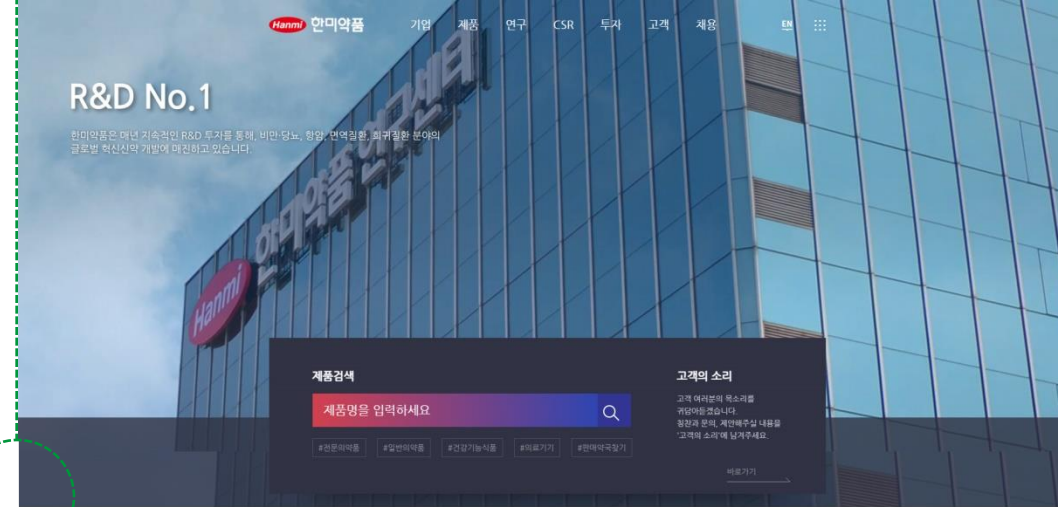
Hanmi 한미약품

기업 제품 연구 CSR 투자 고객 채용

EN

R&D No.1

한미약품은 매년 지속적인 R&D 투자를 통해, 비만·당뇨, 항암, 면역질환, 희귀질환 분야의 글로벌 혁신신약 개발에 매진하고 있습니다.

Hanmi 한미약품 연구센터

제품검색

제품명을 입력하세요

#전문의약품 #일반의약품 #건강기능식품 #의료기기 #한미약국찾기

고객의 소리

고객 여러분의 목소리를 귀담아듣겠습니다. 칭찬과 문의, 제안해주실 내용을 '고객의 소리'에 남겨주세요.

바로가기